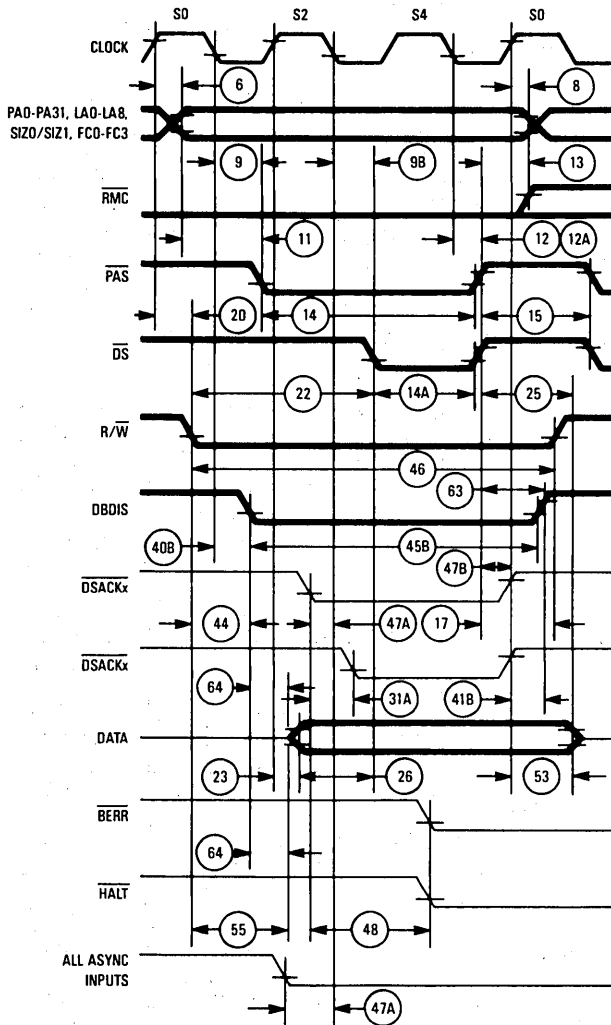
S0 S2 S4 S0

CLOCK

6

8

PA0-PA31, LA0-LA8, SIZ0/SIZ1, FC0-FC3

9

9B

13

$\overline{RMC}$

11

12

12A

$\overline{PAS}$

20

14

15

$\overline{DS}$

22

14A

25

R/$\overline{W}$

46

63

DBDIS

40B

45B

47B

$\overline{DSACKx}$

44

47A

17

$\overline{DSACKx}$

64

31A

41B

DATA

23

26

53

$\overline{BERR}$

64

$\overline{HALT}$

55

48

ALL ASYNC INPUTS

47A